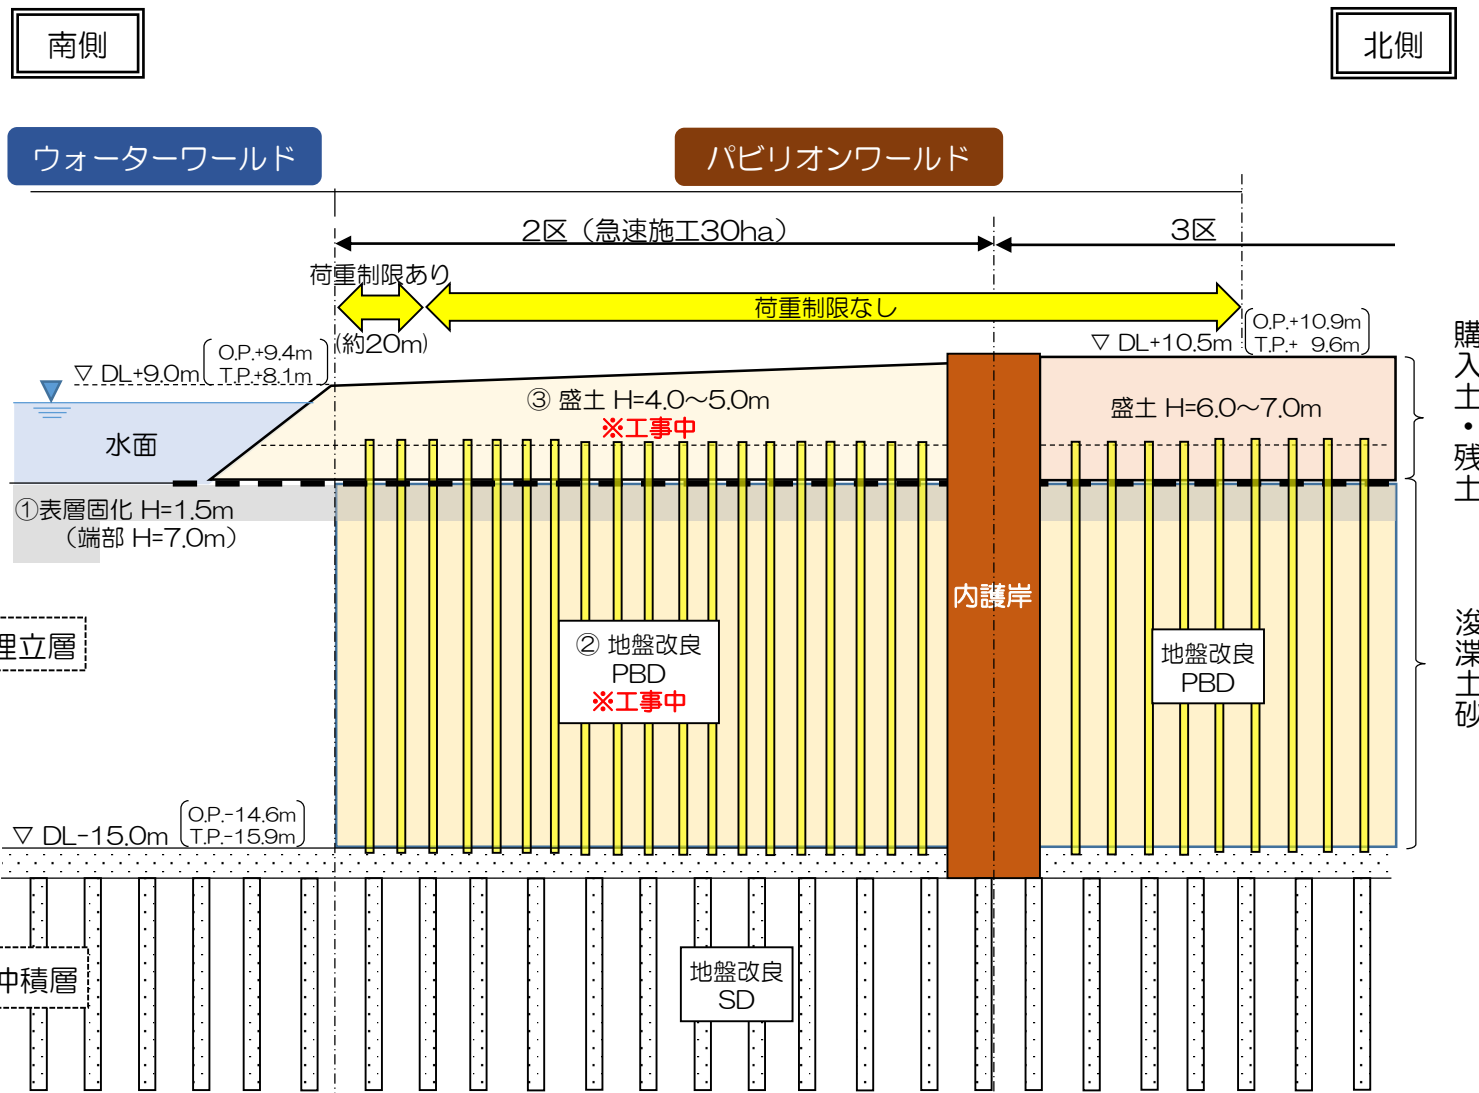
南側

北側

ウォーターワールド

パビリオンワールド

2区（急速施工30ha）

3区

荷重制限あり

荷重制限なし

(約20m)

▽ DL+9.0m (O.P.+9.4m T.P.+8.1m)

▽ DL+10.5m (O.P.+10.9m T.P.+ 9.6m)

購入土・残土

水面

③ 盛土 H=4.0~5.0m
※工事中

盛土 H=6.0~7.0m

①表層固化 H=1.5m
(端部 H=7.0m)

埋立層

内護岸

浚渫土砂

② 地盤改良
PBD
※工事中

地盤改良
PBD

▽ DL-15.0m (O.P.-14.6m T.P.-15.9m)

沖積層

地盤改良
SD